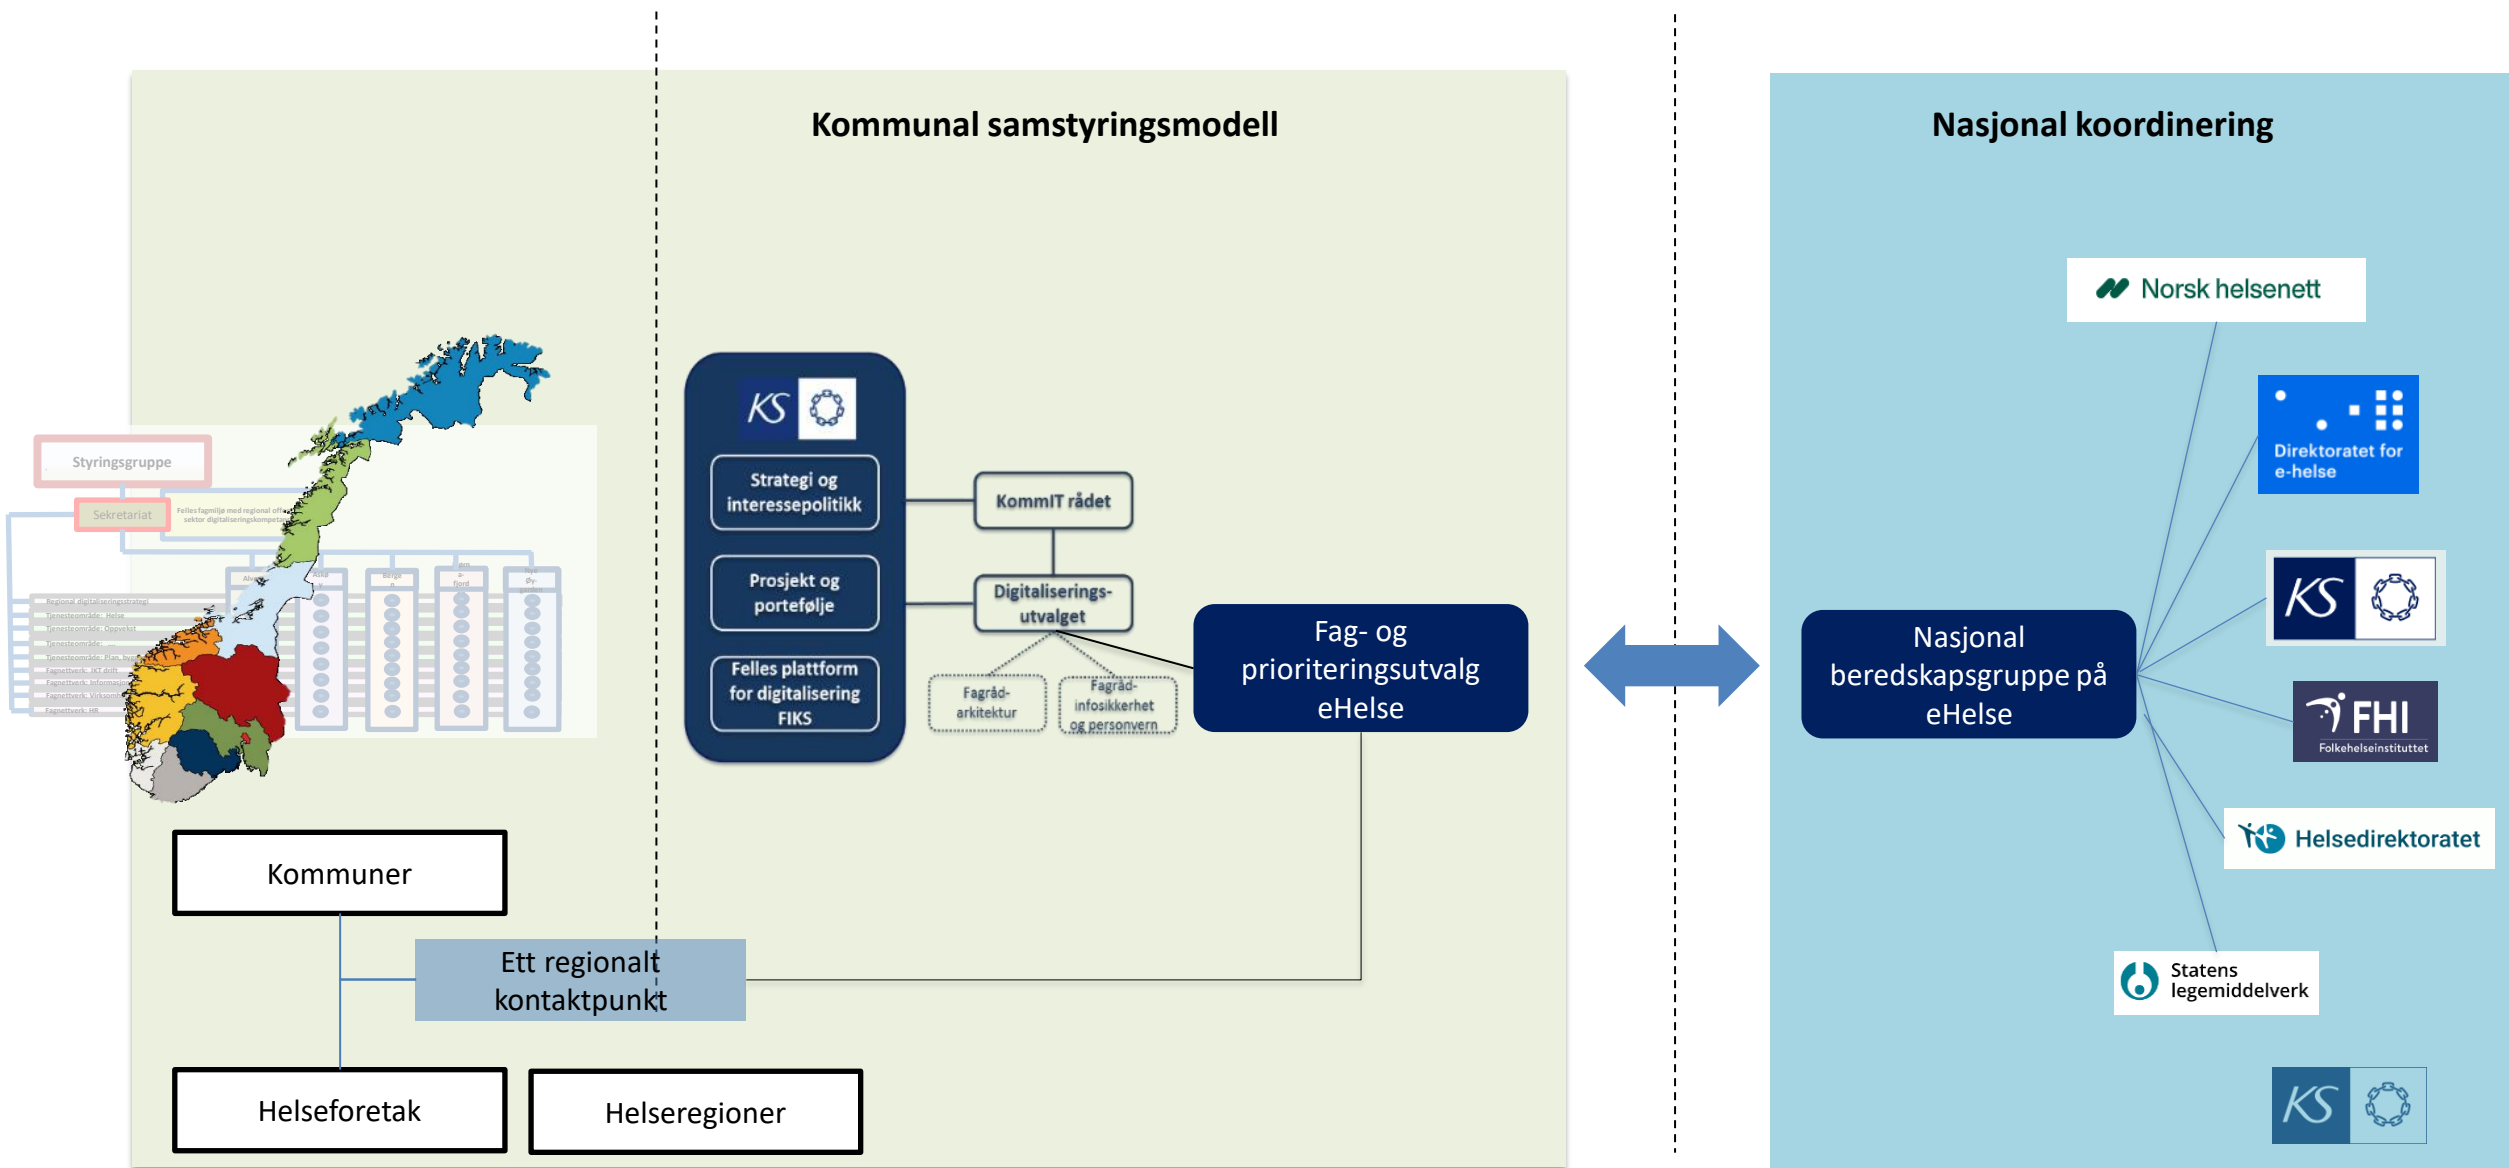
Kommunal samstyringsmodell

Nasjonal koordinering

Styringsgruppe

Sekretariat

Felles fagmiljø med regional off... sektor digitaliseringskompet...

Regional digitaliseringsstrategi
Tjenesteområde: Helse
Tjenesteområde: Oppvekst
Tjenesteområde:
Tjenesteområde: Plan, bygg
Fagnettverk: IKT drift
Fagnettverk: Informasjon
Fagnettverk: Virksomh
Fagnettverk: HR

KS

Strategi og interessepolitikk

Prosjekt og portefølje

Felles plattform for digitalisering FIKS

KommIT rådet

Digitaliserings-utvalget

Fagråd-arkitektur

Fagråd-infosikkerhet og personvern

Fag- og prioriteringsutvalg eHelse

Kommuner

Ett regionalt kontaktpunkt

Helseforetak

Helseregioner

Nasjonal beredskapsgruppe på eHelse

Norsk helsenett

Direktoratet for e-helse

KS

FHI
Folkehelseinstituttet

Helsedirektoratet

Statens legemiddelverk

KS